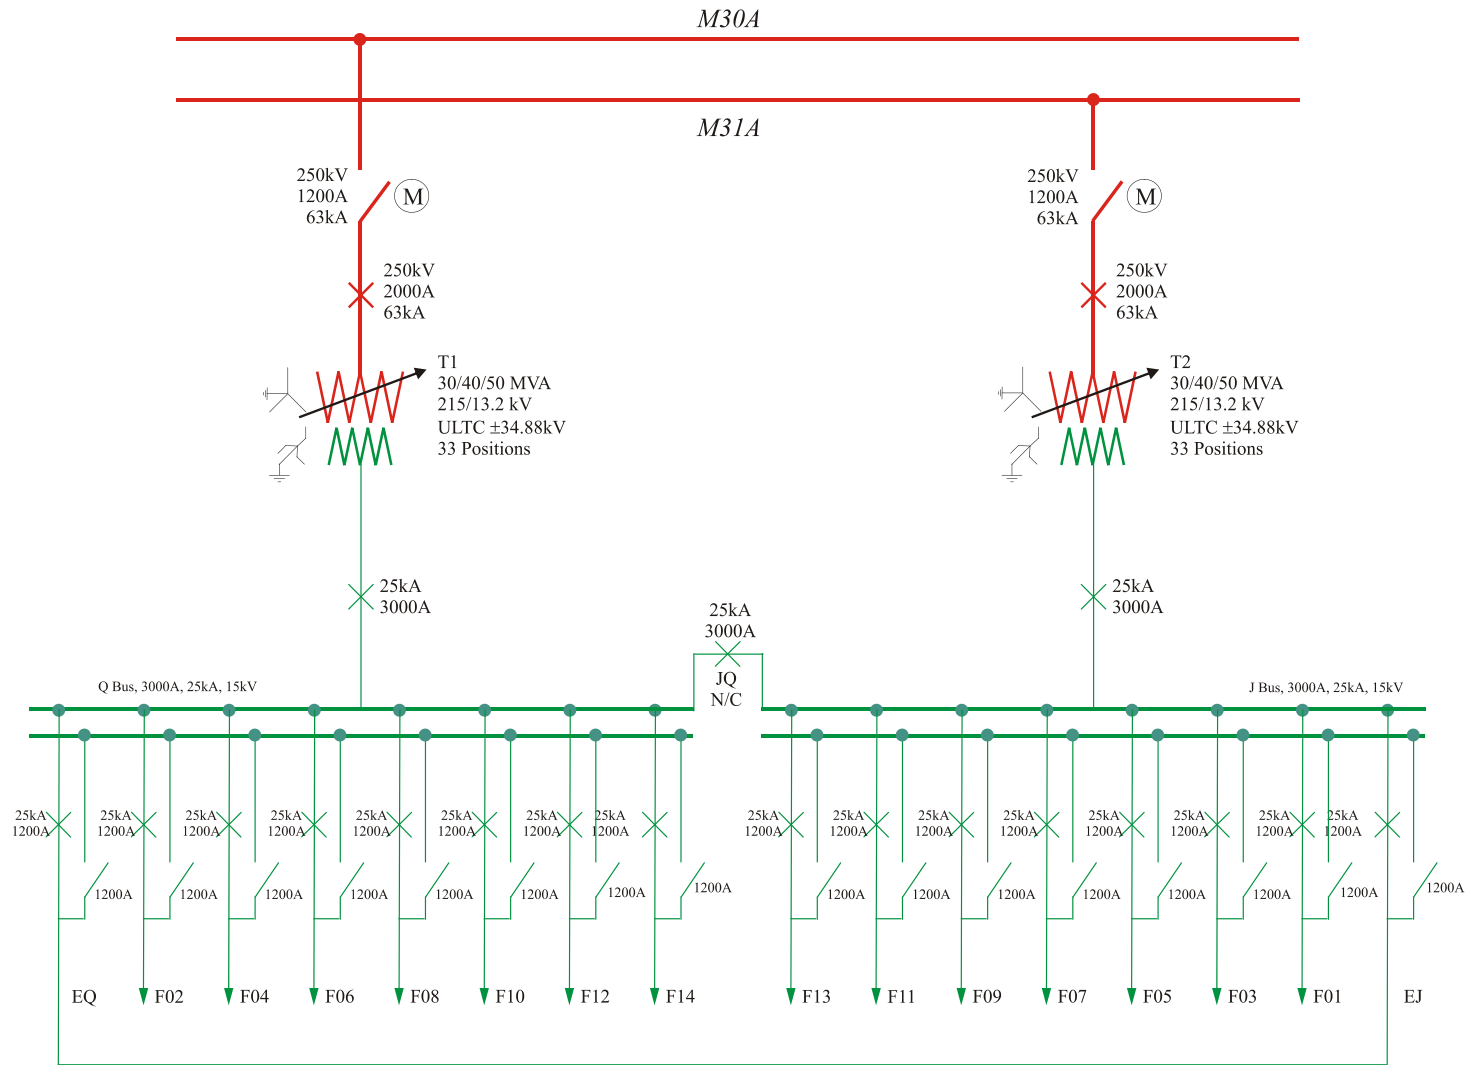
M30A

M31A

250kV
1200A
63kA

M

250kV
2000A
63kA

T1
30/40/50 MVA
215/13.2 kV
ULTC ±34.88kV
33 Positions

250kV
1200A
63kA

M

250kV
2000A
63kA

T2
30/40/50 MVA
215/13.2 kV
ULTC ±34.88kV
33 Positions

25kA
3000A

25kA
3000A

25kA
3000A

JQ
N/C

Q Bus, 3000A, 25kA, 15kV

J Bus, 3000A, 25kA, 15kV

25kA 1200A 25kA 1200A 25kA 1200A 25kA 1200A 25kA 1200A 25kA 1200A 25kA 1200A 25kA 1200A

1200A 1200A 1200A 1200A 1200A 1200A 1200A 1200A 1200A

25kA 1200A 25kA 1200A 25kA 1200A 25kA 1200A 25kA 1200A 25kA 1200A 25kA 1200A 25kA 1200A

1200A 1200A 1200A 1200A 1200A 1200A 1200A 1200A 1200A

EQ F02 F04 F06 F08 F10 F12 F14 F13 F11 F09 F07 F05 F03 F01 EJ